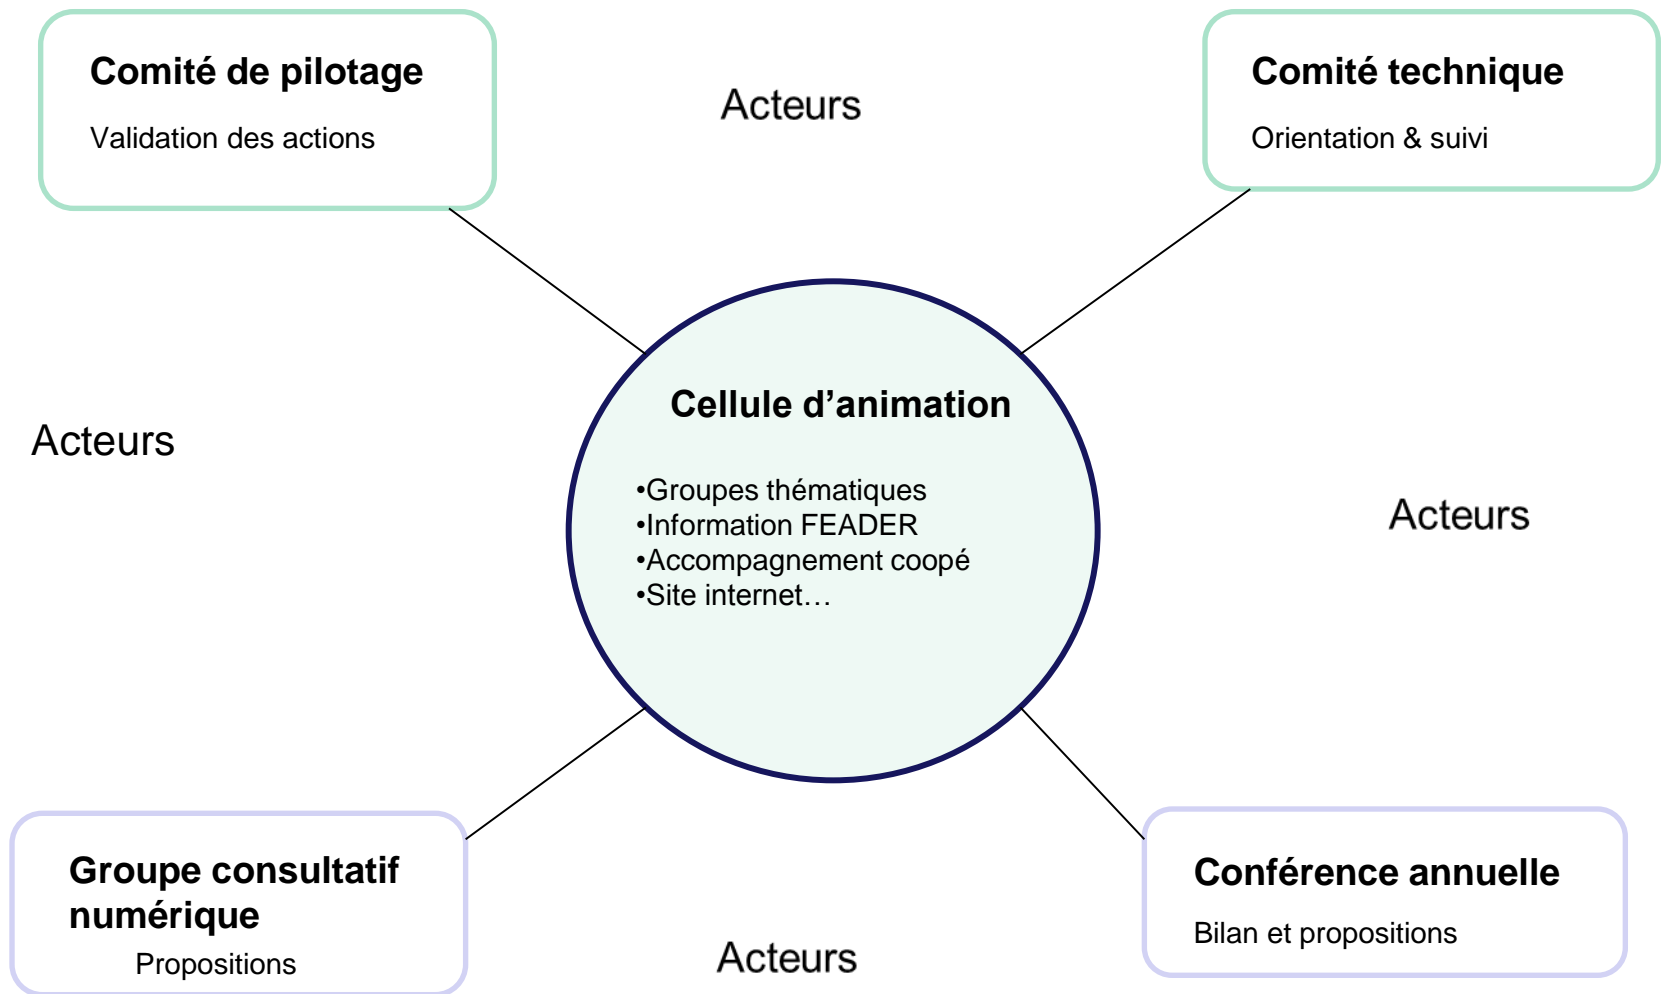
Comité de pilotage

Validation des actions

Acteurs

Comité technique

Orientation & suivi

Acteurs

Cellule d’animation

•Groupes thématiques
•Information FEADER
•Accompagnement coopé
•Site internet…

Acteurs

Groupe consultatif numérique

Propositions

Acteurs

Conférence annuelle

Bilan et propositions